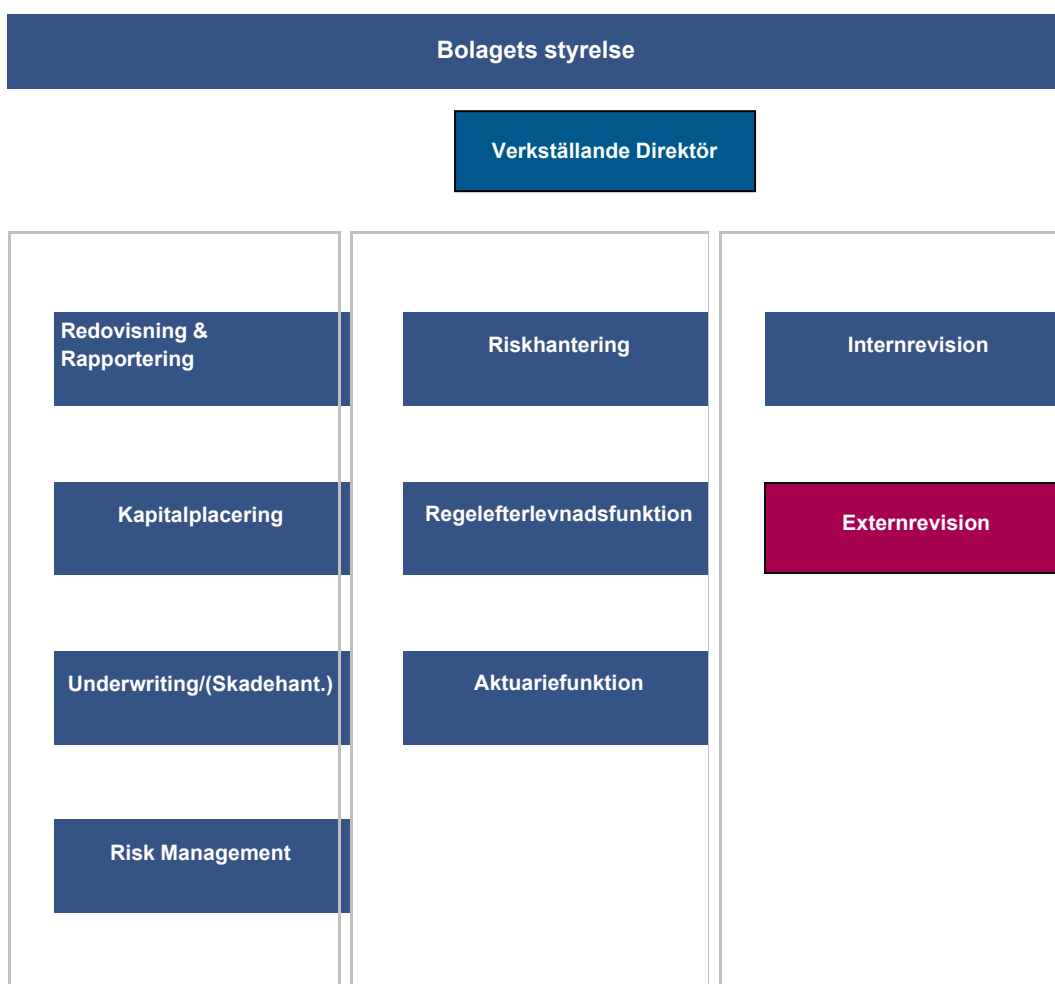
Bolagets styrelse

Verkställande Direktör

Redovisning & Rapportering

Kapitalplacering

Underwriting/(Skadehant.)

Risk Management

Riskhantering

Regelefterlevnadsfunktion

Aktuariefunktion

Internrevision

Externrevision